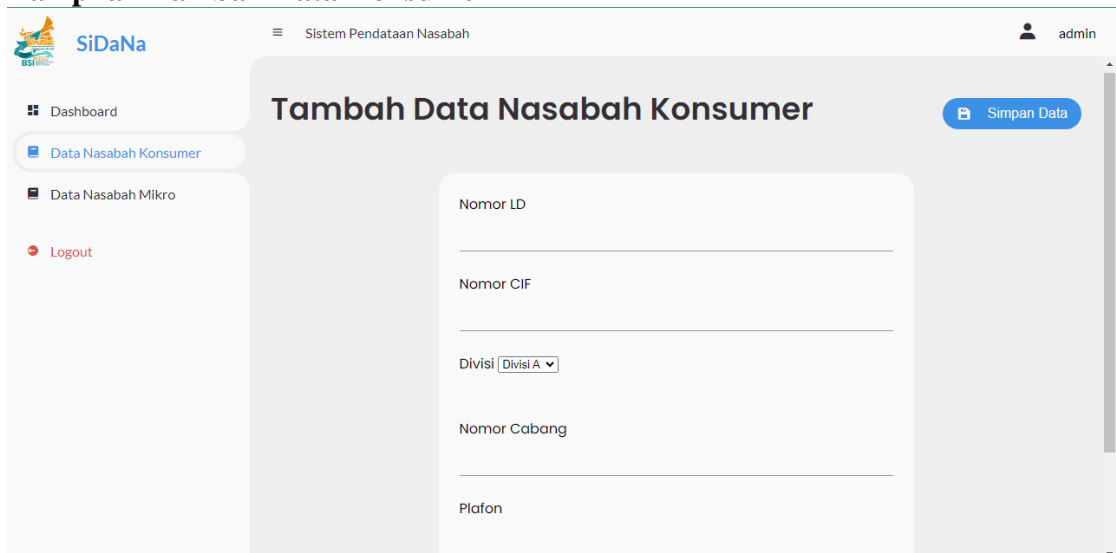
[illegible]

BSI

SiDaNa

≡ Sistem Pendataan Nasabah

admin

Dashboard

Data Nasabah Konsumer

Data Nasabah Mikro

Logout

Tambah Data Nasabah Konsumer

Simpan Data

Nomor LD

Nomor CIF

Divisi Divisi A

Nomor Cabang

Plafon